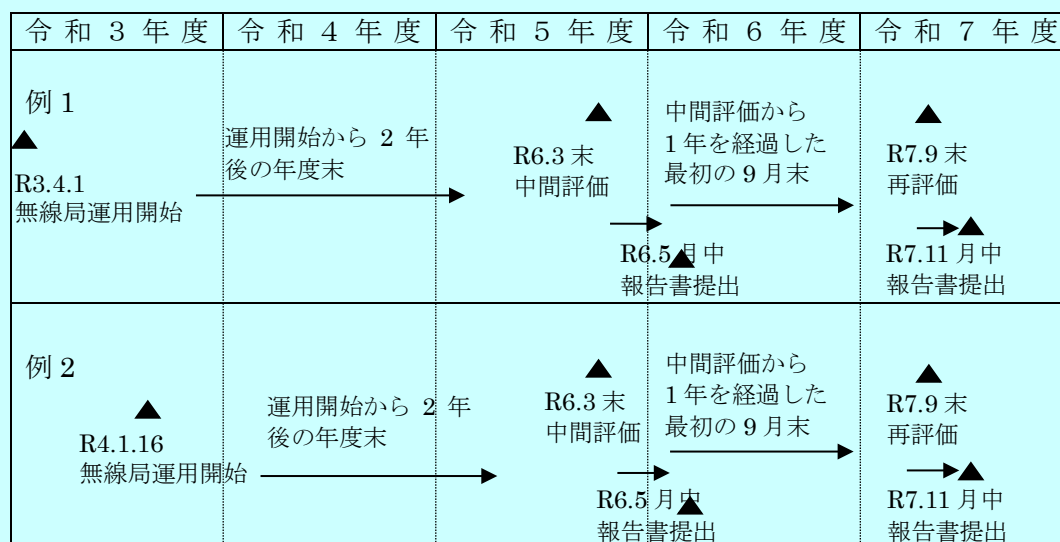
| 令和3年度 | 令和4年度 | 令和5年度 | 令和6年度 | 令和7年度 |
|---|---|---|---|---|
| 例1 R3.4.1 無線局運用開始 | 運用開始から2年後の年度末 | R6.3末 中間評価 | 中間評価から1年を経過した最初の9月末 R6.5月中 報告書提出 | R7.9末 再評価 R7.11月中 報告書提出 |
| 例2 R4.1.16 無線局運用開始 | 運用開始から2年後の年度末 | R6.3末 中間評価 | 中間評価から1年を経過した最初の9月末 R6.5月中 報告書提出 | R7.9末 再評価 R7.11月中 報告書提出 |